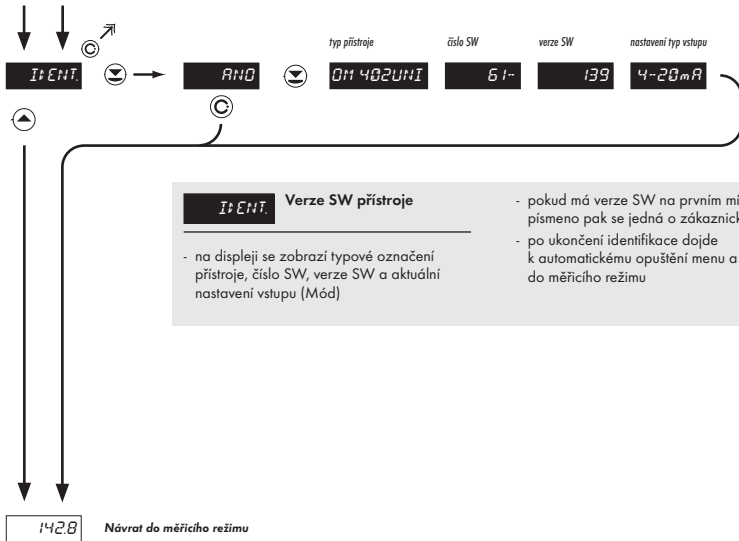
IDENT.

ANO

typ přístroje
OM 402UNI

číslo SW
61-

verze SW
139

nastavení typ vstupu
4-20mA

IDENT. Verze SW přístroje

- na displeji se zobrazí typové označení přístroje, číslo SW, verze SW a aktuální nastavení vstupu (Mód)

- pokud má verze SW na prvním mí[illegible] písmeno pak se jedná o zákaznick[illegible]
- po ukončení identifikace dojde k automatickému opuštění menu a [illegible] do měřicího režimu

142.8 Návrat do měřicího režimu